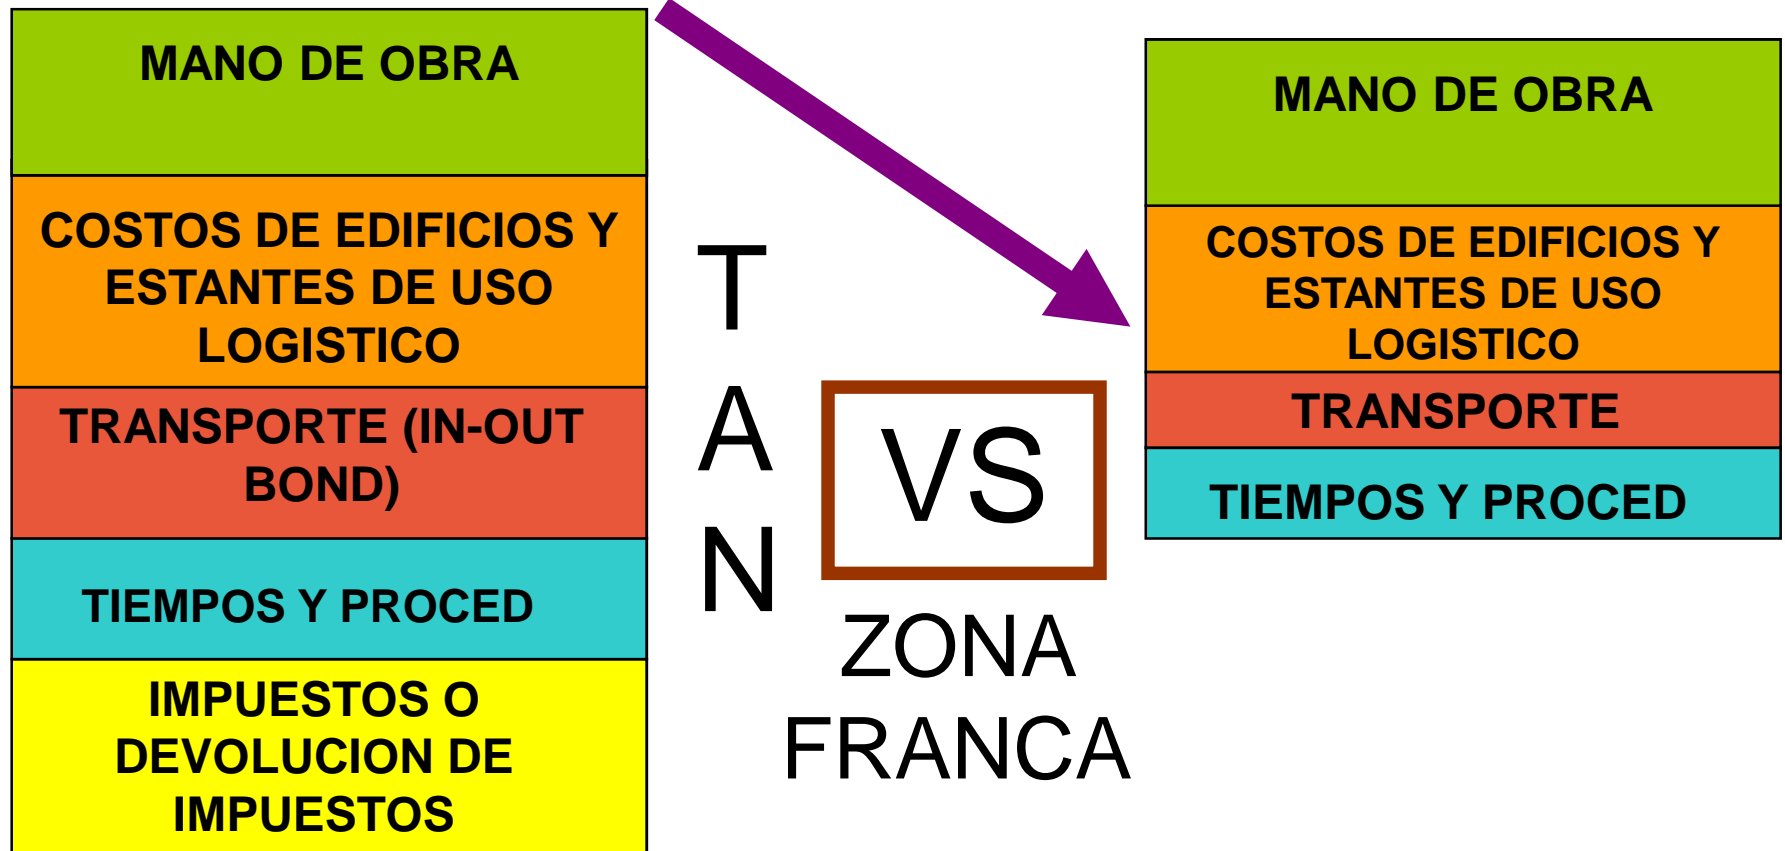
MANO DE OBRA

COSTOS DE EDIFICIOS Y ESTANTES DE USO LOGISTICO

TRANSPORTE (IN-OUT BOND)

TIEMPOS Y PROCED

IMPUESTOS O DEVOLUCION DE IMPUESTOS

T
A
N

VS

ZONA FRANCA

MANO DE OBRA

COSTOS DE EDIFICIOS Y ESTANTES DE USO LOGISTICO

TRANSPORTE

TIEMPOS Y PROCED